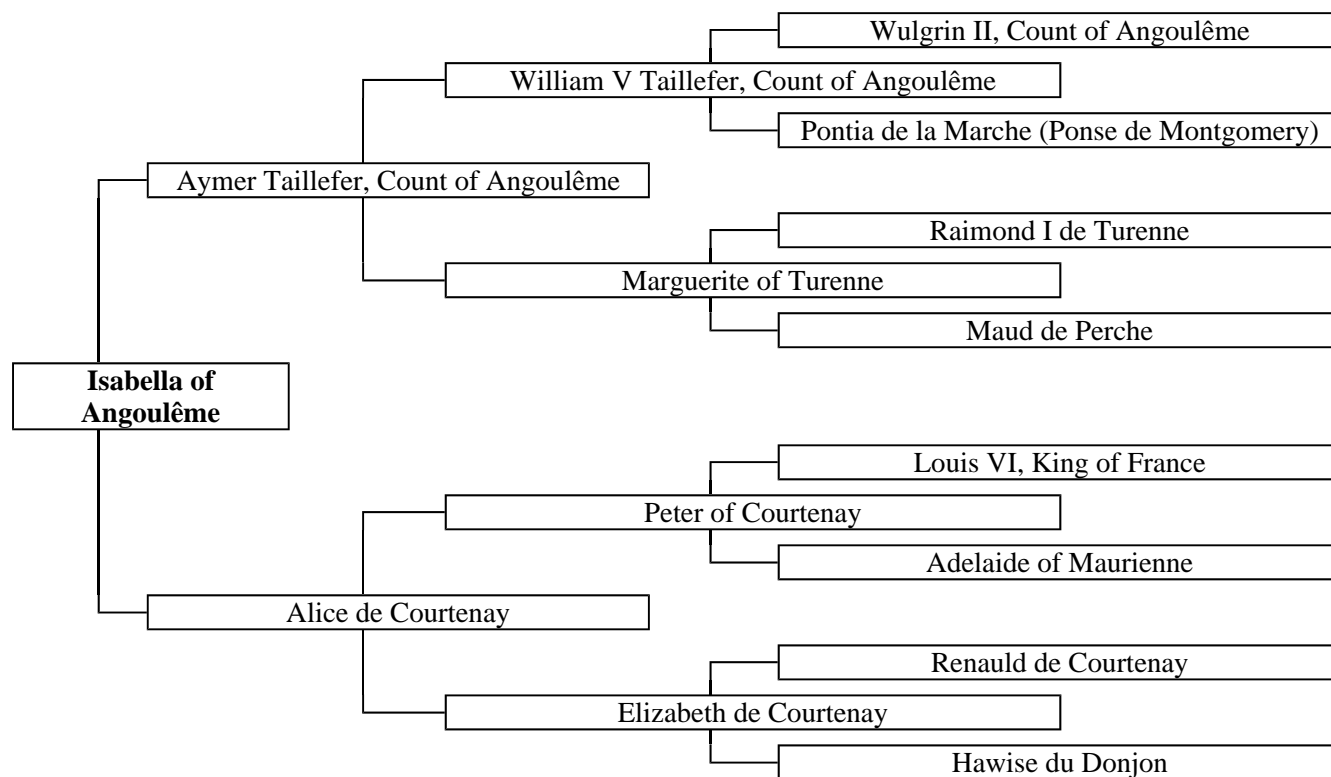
Wulgrin II, Count of Angoulême

William V Taillefer, Count of Angoulême

Pontia de la Marche (Ponse de Montgomery)

Aymer Taillefer, Count of Angoulême

Raimond I de Turenne

Marguerite of Turenne

Maud de Perche

**Isabella of Angoulême**

Louis VI, King of France

Peter of Courtenay

Adelaide of Maurienne

Alice de Courtenay

Renauld de Courtenay

Elizabeth de Courtenay

Hawise du Donjon